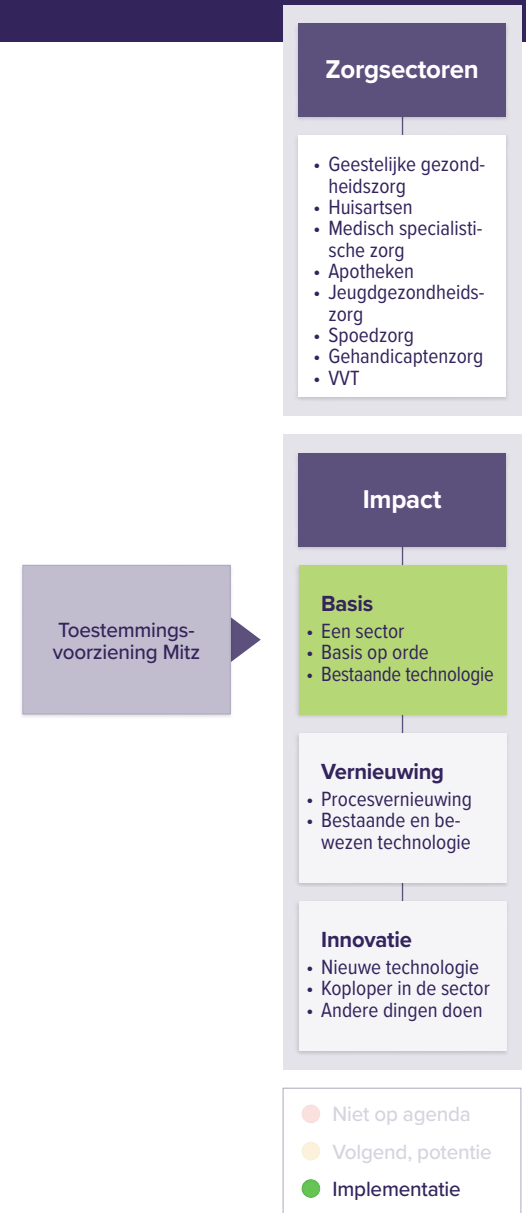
Zorgsectoren

- Geestelijke gezondheidszorg
- Huisartsen
- Medisch specialistische zorg
- Apotheken
- Jeugdgezondheidszorg
- Spoedzorg
- Gehandicaptenzorg
- VVT

Impact

Toestemmingsvoorziening Mitz

Basis
- Een sector
- Basis op orde
- Bestaande technologie

Vernieuwing
- Procesvernieuwing
- Bestaande en bewezen technologie

Innovatie
- Nieuwe technologie
- Koploper in de sector
- Andere dingen doen

Niet op agenda
Volgend, potentie
Implementatie